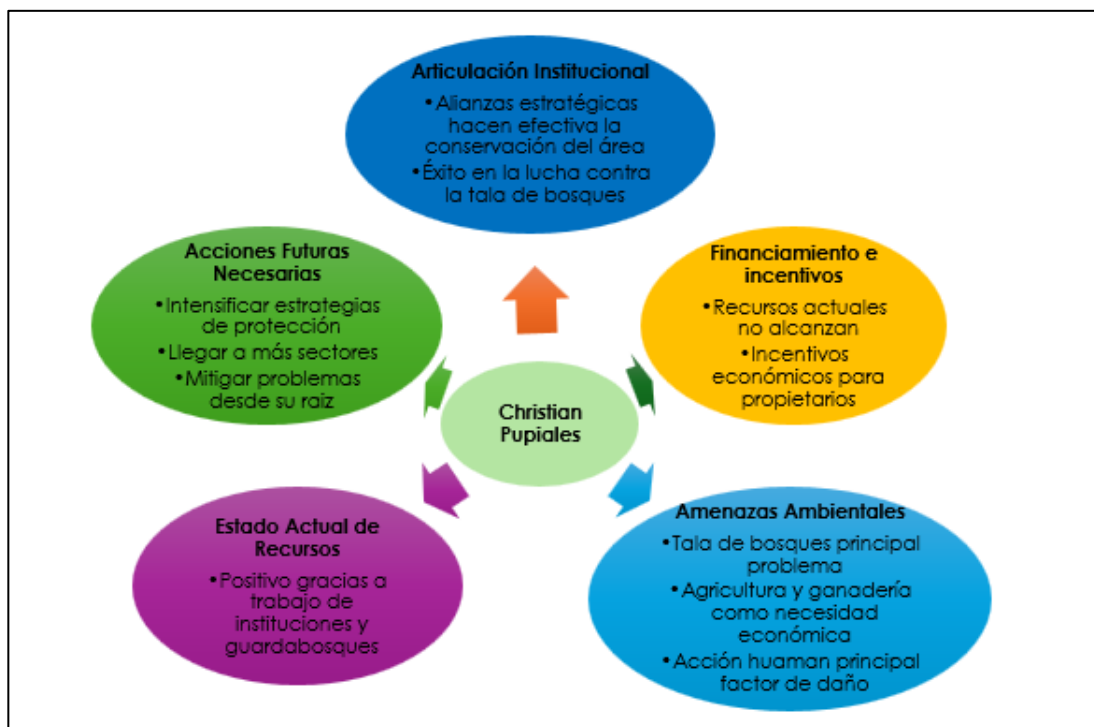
Articulación Institucional
•Alianzas estratégicas hacen efectiva la conservación del área
•Éxito en la lucha contra la tala de bosques

Financiamiento e incentivos
•Recursos actuales no alcanzan
•Incentivos económicos para propietarios

Amenazas Ambientales
•Tala de bosques principal problema
•Agricultura y ganadería como necesidad económica
•Acción huaman principal factor de daño

Estado Actual de Recursos
•Positivo gracias a trabajo de instituciones y guardabosques

Acciones Futuras Necesarias
•Intensificar estrategias de protección
•Llegar a más sectores
•Mitigar problemas desde su raíz

Christian Pupiales